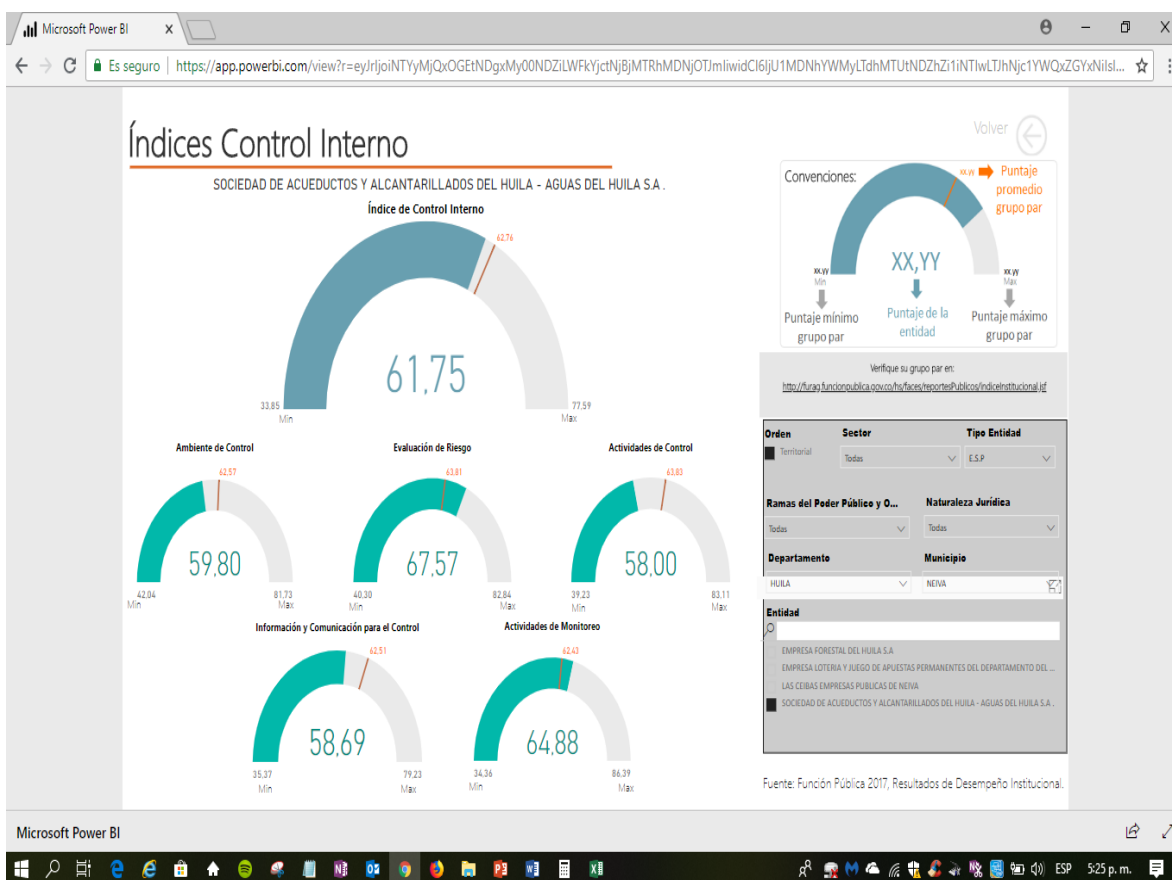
Microsoft Power BI ×

Es seguro | https://app.powerbi.com/view?r=eyJrIjoiNTYyMjQxOGEtNDgxMy00NDZiLWFkYjctNjBjMTRhMDNjOTJmIiwidCI6IjU1MDNhYWMyLTdhMTUtNDZhZi1iNTIwLTJhNjc1YWQxZGYxNiIsI...

Índices Control Interno

Volver

SOCIEDAD DE ACUEDUCTOS Y ALCANTARILLADOS DEL HUILA - AGUAS DEL HUILA S.A .

Índice de Control Interno

62,76

61,75

33,85
Min

77,59
Max

Convenciones:

xx,yy

Puntaje promedio grupo par

XX,YY

xx,yy
Min

xx,yy
Max

Puntaje mínimo grupo par

Puntaje de la entidad

Puntaje máximo grupo par

Verifique su grupo par en:

http://furag.funcionpublica.gov.co/hs/faces/reportesPublicos/indiceInstitucional.jsf

Ambiente de Control

62,57

59,80

42,04
Min

81,73
Max

Evaluación de Riesgo

63,81

67,57

40,30
Min

82,84
Max

Actividades de Control

63,83

58,00

39,23
Min

83,11
Max

Información y Comunicación para el Control

62,51

58,69

35,37
Min

79,23
Max

Actividades de Monitoreo

62,43

64,88

34,36
Min

86,39
Max

Orden

Territorial

Sector

Todas

Tipo Entidad

E.S.P

Ramas del Poder Público y O...

Todas

Naturaleza Jurídica

Todas

Departamento

HUILA

Municipio

NEIVA

Entidad

EMPRESA FORESTAL DEL HUILA S.A

EMPRESA LOTERIA Y JUEGO DE APUESTAS PERMANENTES DEL DEPARTAMENTO DEL ...

LAS CEIBAS EMPRESAS PUBLICAS DE NEIVA

SOCIEDAD DE ACUEDUCTOS Y ALCANTARILLADOS DEL HUILA - AGUAS DEL HUILA S.A .

Fuente: Función Pública 2017, Resultados de Desempeño Institucional.

Microsoft Power BI

ESP 5:25 p. m.